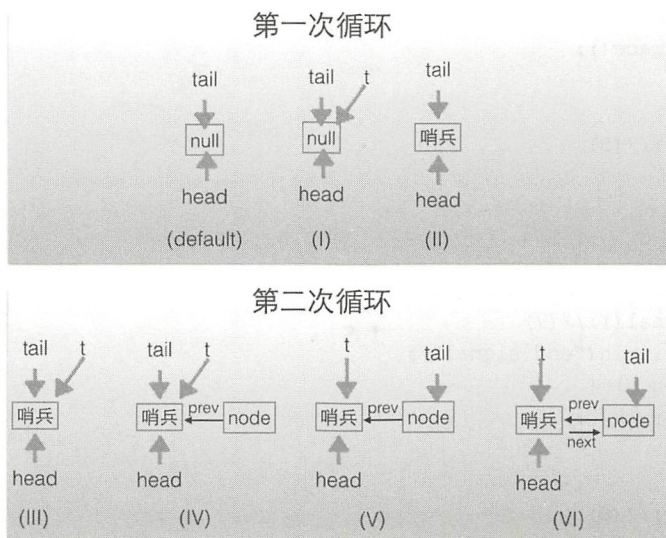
第一次循环

tail
null
head
(default)

tail t
null
head
(I)

tail
哨兵
head
(II)

第二次循环

tail t
哨兵
head
(III)

tail t
哨兵 prev node
head
(IV)

t tail
哨兵 prev node
head
(V)

t tail
哨兵 prev node
next
head
(VI)